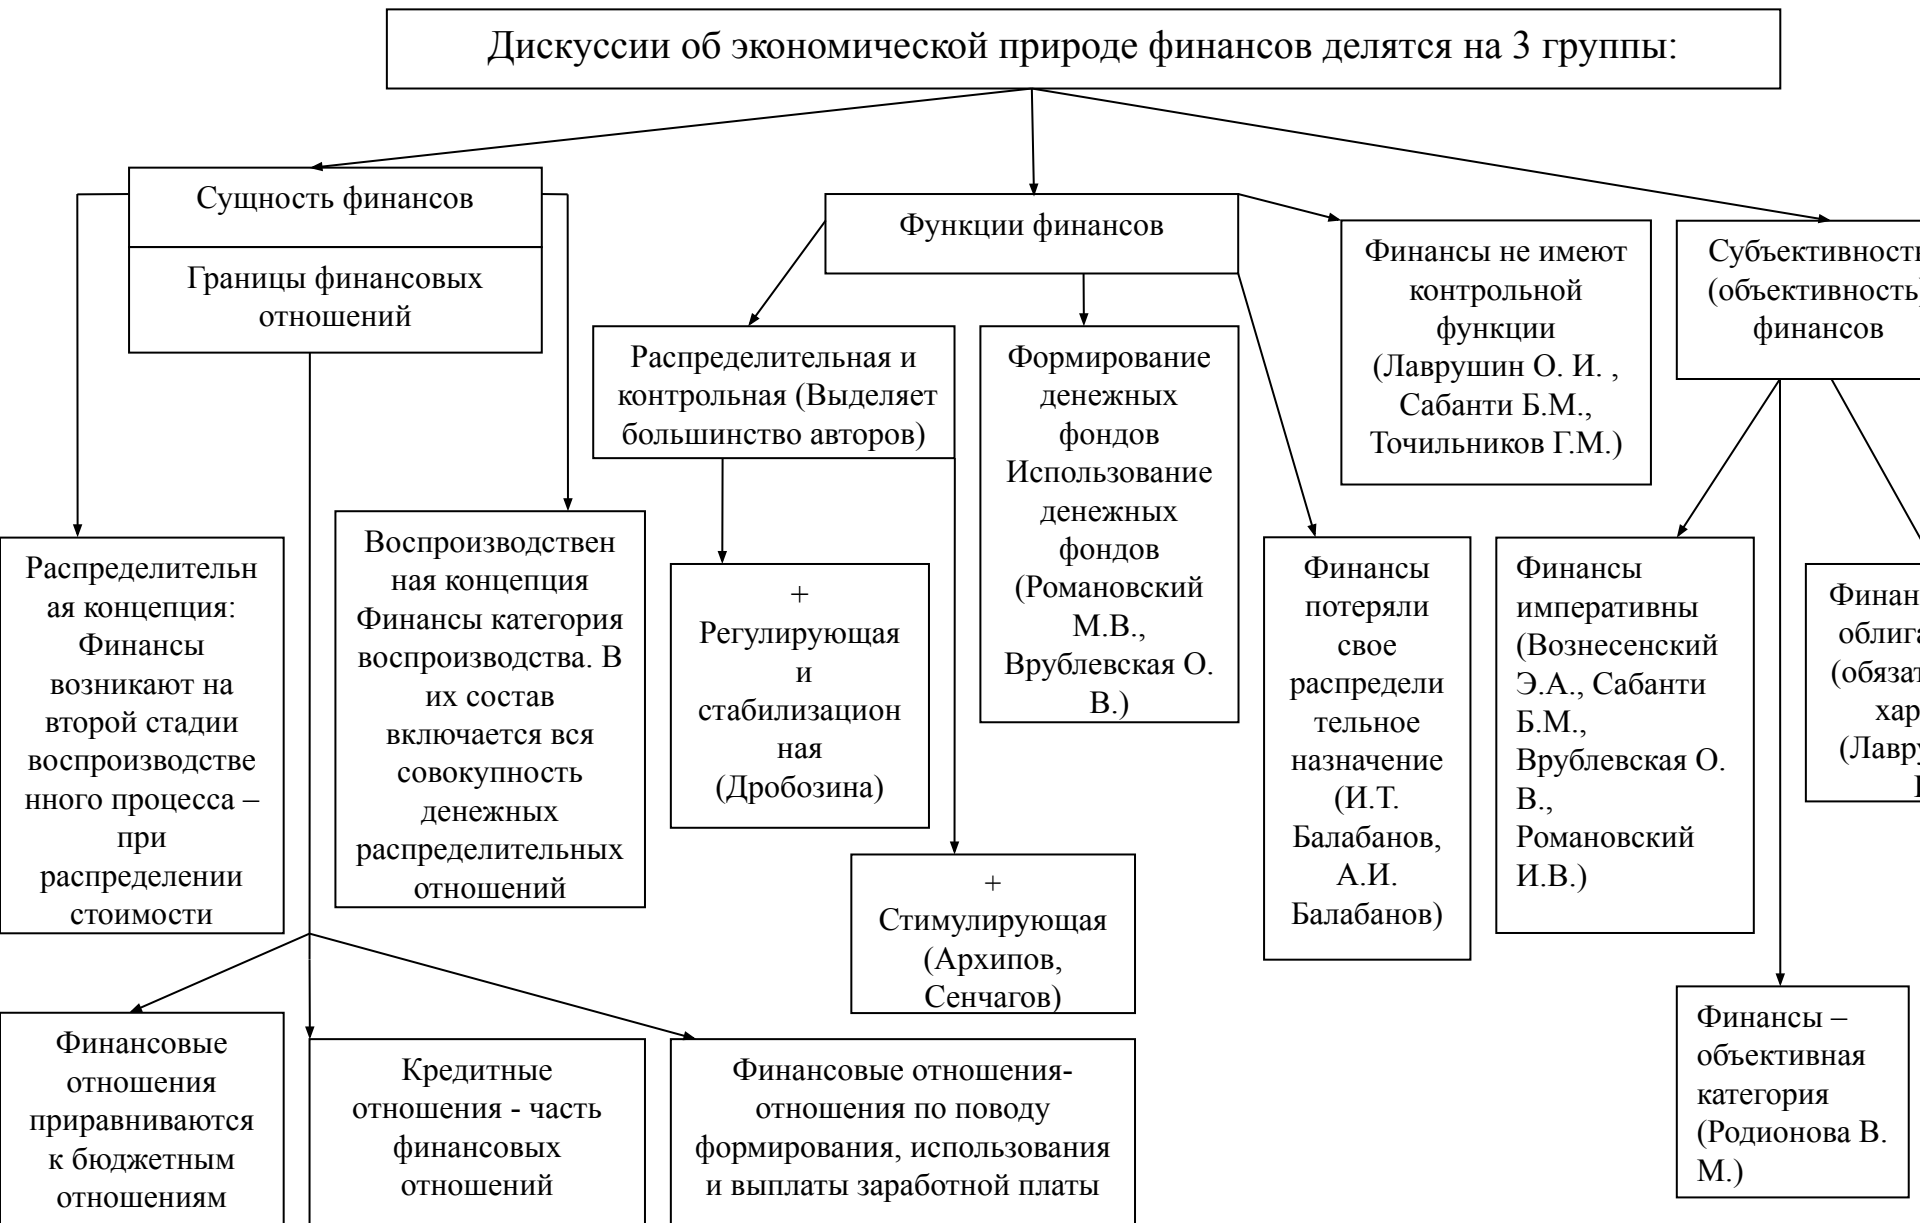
Дискуссии об экономической природе финансов делятся на 3 группы:

Сущность финансов

Границы финансовых отношений

Функции финансов

Финансы не имеют контрольной функции (Лаврушин О. И. , Сабанти Б.М., Точильников Г.М.)

Субъективность (объективность) финансов

Распределительная и контрольная (Выделяет большинство авторов)

Формирование денежных фондов Использование денежных фондов (Романовский М.В., Врублевская О. В.)

Распределительная концепция: Финансы возникают на второй стадии воспроизводственного процесса – при распределении стоимости

Воспроизводственная концепция Финансы категория воспроизводства. В их состав включается вся совокупность денежных распределительных отношений

+ Регулирующая и стабилизационная (Дробозина)

+ Стимулирующая (Архипов, Сенчагов)

Финансы потеряли свое распределительное назначение (И.Т. Балабанов, А.И. Балабанов)

Финансы императивны (Вознесенский Э.А., Сабанти Б.М., Врублевская О. В., Романовский И.В.)

Финан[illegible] облига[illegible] (обязат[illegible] хар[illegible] (Лавру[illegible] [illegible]

Финансы – объективная категория (Родионова В. М.)

Финансовые отношения приравниваются к бюджетным отношениям

Кредитные отношения - часть финансовых отношений

Финансовые отношения- отношения по поводу формирования, использования и выплаты заработной платы